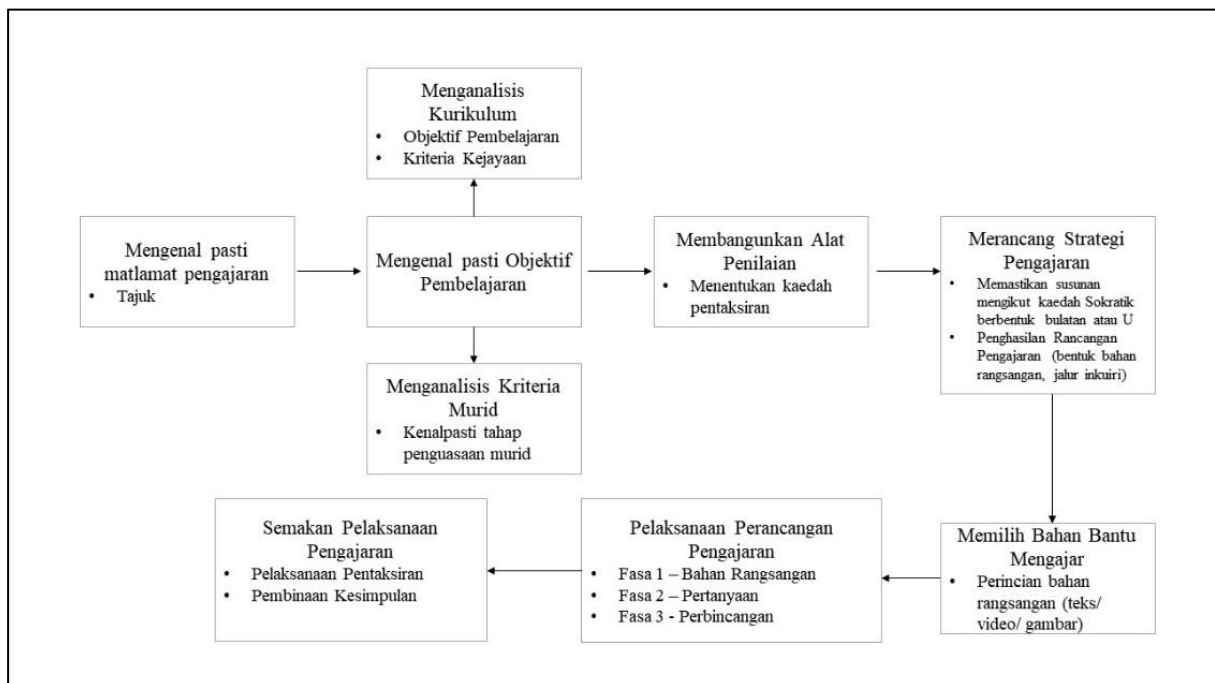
Menganalisis Kurikulum
• Objektif Pembelajaran
• Kriteria Kejayaan

Mengenal pasti matlamat pengajaran
• Tajuk

Mengenal pasti Objektif Pembelajaran

Membangunkan Alat Penilaian
• Menentukan kaedah pentaksiran

Merancang Strategi Pengajaran
• Memastikan susunan mengikut kaedah Sokratik berbentuk bulatan atau U
• Penghasilan Rancangan Pengajaran (bentuk bahan rangsangan, jalur inkuiri)

Menganalisis Kriteria Murid
• Kenalpasti tahap penguasaan murid

Memilih Bahan Bantu Mengajar
• Perincian bahan rangsangan (teks/ video/ gambar)

Pelaksanaan Perancangan Pengajaran
• Fasa 1 – Bahan Rangsangan
• Fasa 2 – Pertanyaan
• Fasa 3 - Perbincangan

Semakan Pelaksanaan Pengajaran
• Pelaksanaan Pentaksiran
• Pembinaan Kesimpulan